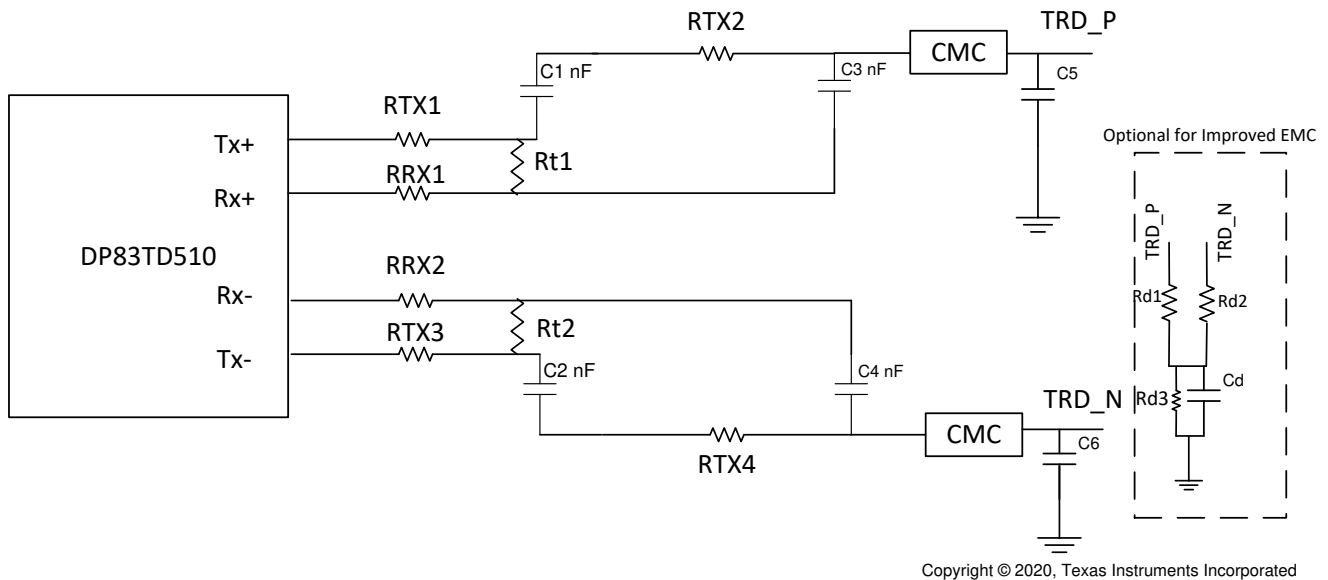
RTX2
TRD_P
CMC
C1 nF
C3 nF
C5
RTX1
Tx+
Rt1
RRX1
Rx+
Optional for Improved EMC
TRD_P
TRD_N
DP83TD510
RRX2
Rx-
Rd1
Rd2
Rt2
RTX3
Tx-
C2 nF
C4 nF
Cd
TRD_N
Rd3
CMC
C6
RTX4
Copyright © 2020, Texas Instruments Incorporated